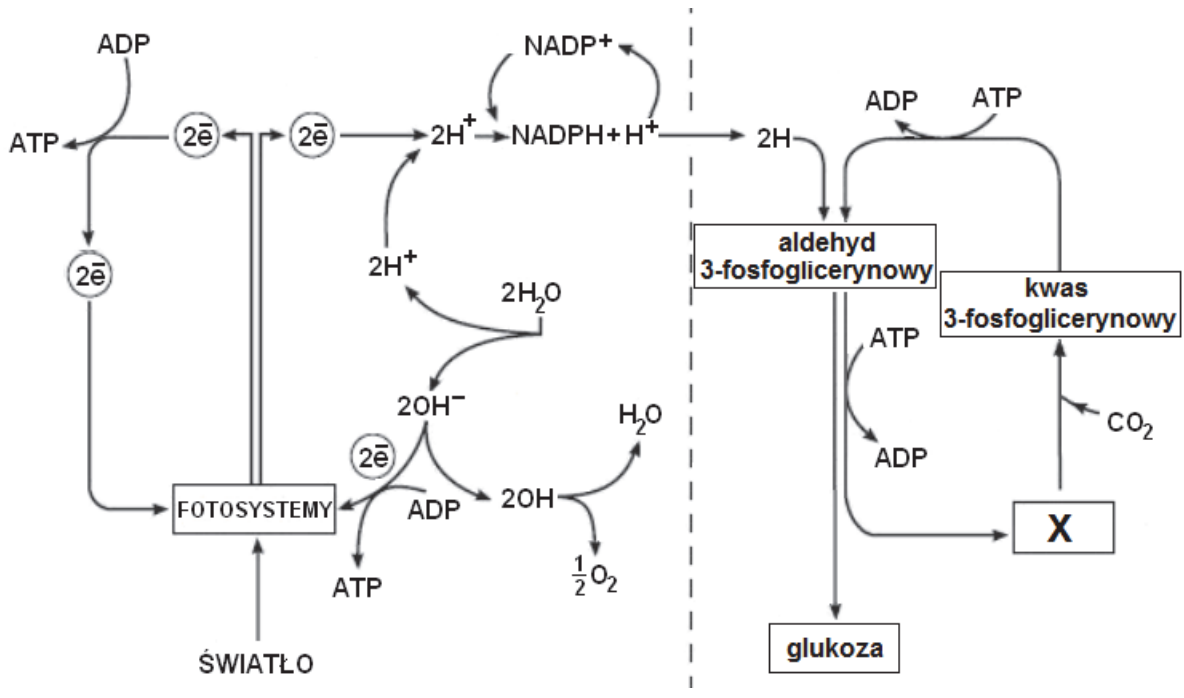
ADP

ATP

$2\bar{e}$

$2\bar{e}$

$2H^+$

NADP$^+$

NADPH + H$^+$

2H

ADP

ATP

$2\bar{e}$

$2H^+$

$2H_2O$

aldehyd 3-fosfoglicerynowy

kwas 3-fosfoglicerynowy

ATP

ADP

$2OH^-$

$2\bar{e}$

$H_2O$

$CO_2$

FOTOSYSTEMY

ADP

2OH

X

ATP

$\frac{1}{2}O_2$

glukoza

ŚWIATŁO